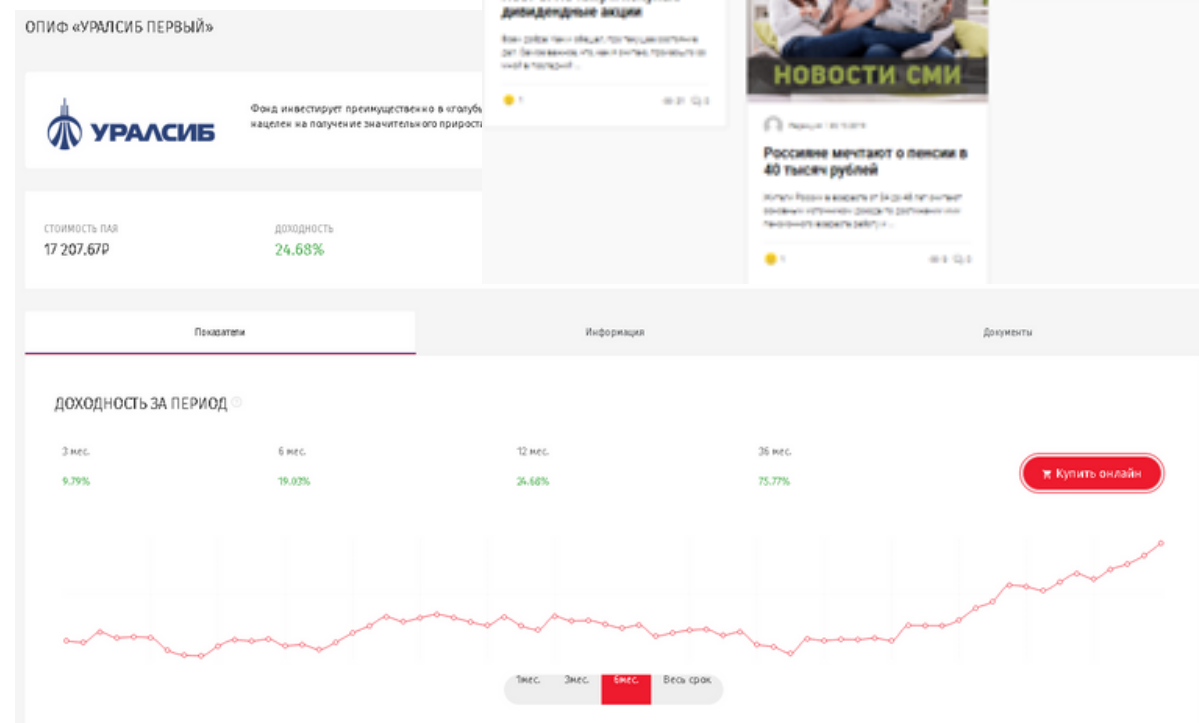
ОПИФ «УРАЛСИБ ПЕРВЫЙ»

УРАЛСИБ

Фонд инвестирует преимущественно в «голубы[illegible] нацелен на получение значительного прирост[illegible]

СТОИМОСТЬ ПАЯ
17 207.67Р

ДОХОДНОСТЬ
24.68%

дивидендные акции

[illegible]

НОВОСТИ СМИ

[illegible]

Россияне мечтают о пенсии в 40 тысяч рублей

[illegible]

Показатели

Информация

Документы

ДОХОДНОСТЬ ЗА ПЕРИОД

3 мес.
9.79%

6 мес.
19.03%

12 мес.
24.68%

36 мес.
75.77%

Купить онлайн

1мес.
3мес.
6мес.
Весь срок